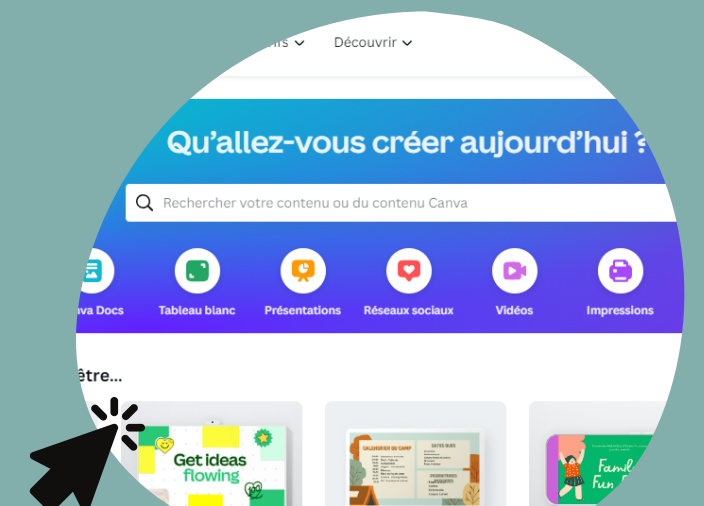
urs Découvrir

Qu'allez-vous créer aujourd'hui ?

Rechercher votre contenu ou du contenu Canva

va Docs Tableau blanc Présentations Réseaux sociaux Vidéos Impressions

être...

Get ideas flowing

CALENDRIER DU CAMP

Famil Fun